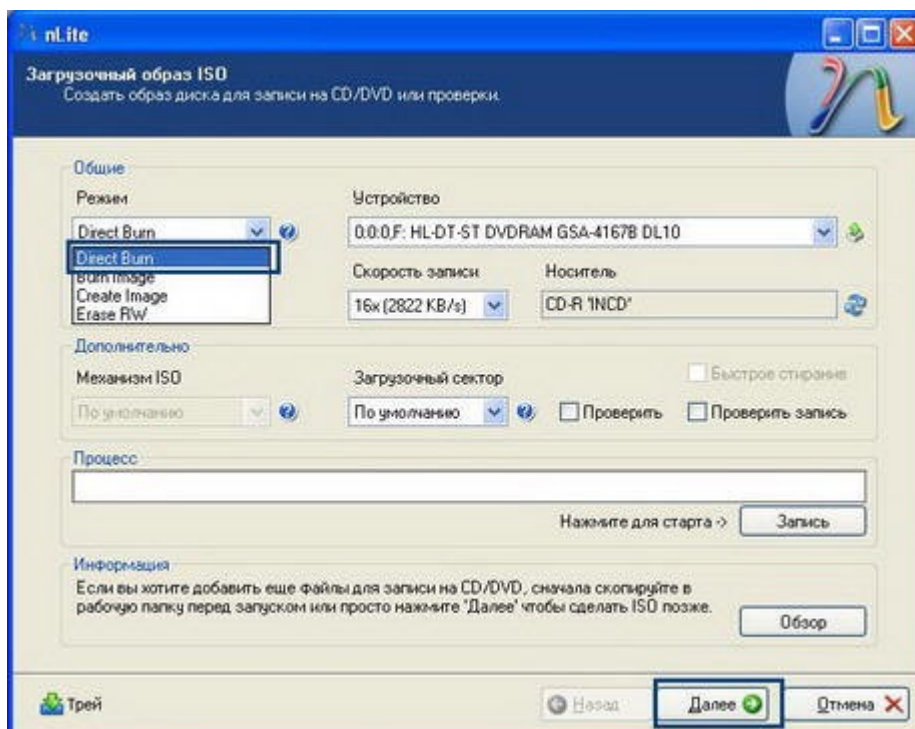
nLite

Загрузочный образ ISO
Создать образ диска для записи на CD/DVD или проверки.

Общие

Режим
Direct Burn
Direct Burn
Burn Image
Create Image
Erase RW

Устройство
0.0.0,F: HL-DT-ST DVDRAM GSA-4167B DL10

Скорость записи
16x (2822 KB/s)

Носитель
CD-R 'INCD'

Дополнительно

Механизм ISO
По умолчанию

Загрузочный сектор
По умолчанию

Быстрое стирание
Проверить
Проверить запись

Процесс

Нажмите для старта ->
Запись

Информация
Если вы хотите добавить еще файлы для записи на CD/DVD, сначала скопируйте в рабочую папку перед запуском или просто нажмите 'Далее' чтобы сделать ISO позже.

Обзор

Трей
Назад
Далее
Отмена